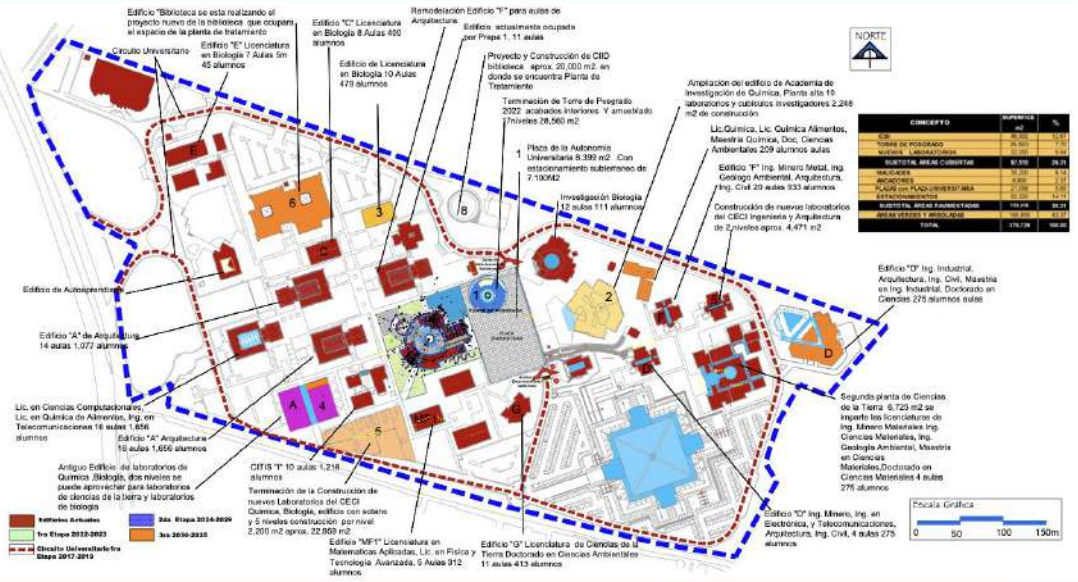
Edificio "Biblioteca se esta realizando al proyecto nuevo de la biblioteca que ocupara el espacio de la planta de tratamiento

Circuito Universitario

Edificio "E" Licenciatura en Biología 7 Aulas 5m 45 alumnos

Edificio "C" Licenciatura en Biología 8 Aulas 400 alumnos

Edificio de Licenciatura en Biología 10 Aulas 479 alumnos

Remodelación Edificio "F" para aulas de Arquitectura

Edificio actualmente ocupado por Prepa 1, 11 aulas

Proyecto y Construcción de CID biblioteca aprox. 20,000 m2. en donde se encuentra Planta de Tratamiento

Terminación de Torre de Posgrado 2022 acabados interiores Y amueblado 7niveles 28,560 m2

Plaza de la Autonomía Universitaria 8,399 m2 .Con estacionamiento subterraneo de 7,100M2

Ampliación del edificio de Academia de Investigación de Química, Planta alta 10 laboratorios y cubiculos investigadores 2,248 m2 de construcción

NORTE

| CONCEPTO | SUPERFICIE m2 | % |
|---|---|---|
| ICBI | 46,500 | 12.67 |
| TORRE DE POSGRADO | 28,560 | 7.78 |
| NUEVOS LABORATORIOS | 22,000 | 5.99 |
| SUBTOTAL AREAS CUBIERTAS | 97,060 | 26.45 |
| VIALIDADES | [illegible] | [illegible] |
| ANDADORES | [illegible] | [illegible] |
| PLAZAS con PLAZA UNIVERSITARIA | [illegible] | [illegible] |
| ESTACIONAMIENTOS | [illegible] | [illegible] |
| SUBTOTAL AREAS PAVIMENTADAS | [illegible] | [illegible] |
| AREAS VERDES Y ARBOLADAS | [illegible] | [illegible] |
| TOTAL | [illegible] | 100.00 |

Lic.Química, Lic. Química Alimentos, Maestría Química, Doc. Ciencias Ambientales 209 alumnos aulas

Edificio "F" Ing. Minero Metal, Ing. Geologo Ambiental, Arquitectura, Ing. Civil 20 aulas 933 alumnos

Investigación Biología 12 aulas 111 alumnos

Construcción de nuevos laboratorios del CECI Ingeniería y Arquitectura de 2 niveles aprox. 4,471 m2

Edificio de Autoaprendizaje

Edificio "D" Ing. Industrial, Arquitectura, Ing. Civil, Maestría en Ing. Industrial, Doctorado en Ciencias 275 alumnos aulas

Edificio "A" de Arquitectura 14 aulas 1,077 alumnos

Lic. en Ciencias Computacionales, Lic. en Química de Alimentos, Ing. en Telecomunicaciones 16 aulas 1,656 alumnos

Edificio "A" Arquitectura 16 aulas 1,656 alumnos

Segunda planta de Ciencias de la Tierra 6,725 m2 se imparte las licenciaturas de Ing. Minero Materiales Ing. Ciencias Materiales, Ing. Geologia Ambiental, Maestría en Ciencias Materiales,Doctorado en Ciencias Materiales 4 aulas 275 alumnos

Antiguo Edificio de laboratorios de Quimica ,Biologia, dos niveles se puede aprovechar para laboratorios de ciencias de la tierra y laboratorios de biologia

CITIS "F" 10 aulas 1,216 alumnos

Terminación de la Construcción de nuevos Laboratorios del CECI Química, Biología, edificio con sotano y 5 niveles construcción por nivel 2,200 m2 aprox. 22,869 m2

Edificio "MF1" Licenciatura en Matematicas Aplicadas, Lic. en Física y Tecnologia Avanzada, 5 Aulas 912 alumnos

Edificio "G" Licenciatura de Ciencias de la Tierra Doctorado en Ciencias Ambientales 11 aulas 413 alumnos

Edificio "D" Ing. Minero, Ing. en Electrónica, y Telecomunicaciones, Arquitectura, Ing. Civil, 4 aulas 275 alumnos

Escala Gráfica
0 50 100 150m

Edificios Actuales
1ra Etapa 2022-2023
2da. Etapa 2024-2029
3ra 2030-2035
Circuito Universitario1ra Etapa 2017-2019

E 6 3 8 C 1 2 D A 4 5 G